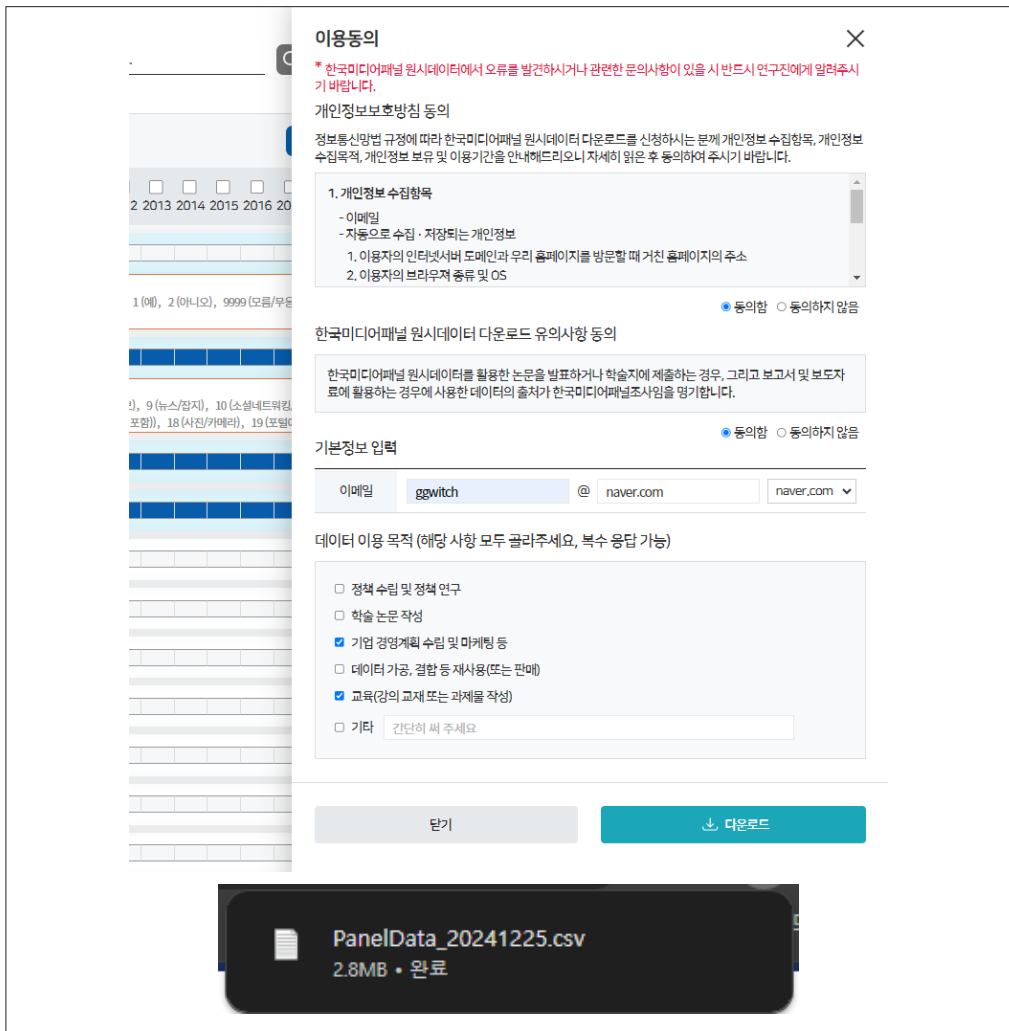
2 2013 2014 2015 2016 20

1 (예), 2 (아니오), 9999 (모름/무응

), 9 (뉴스/잡지), 10 (소셜네트워킹,
포함)), 18 (사진/카메라), 19 (포털

이용동의

* 한국미디어패널 원시데이터에서 오류를 발견하시거나 관련한 문의사항이 있을 시 반드시 연구진에게 알려주시기 바랍니다.

개인정보호방침 동의

정보통신망법 규정에 따라 한국미디어패널 원시데이터 다운로드를 신청하시는 분께 개인정보 수집항목, 개인정보 수집목적, 개인정보 보유 및 이용기간을 안내해드리오니 자세히 읽은 후 동의하여 주시기 바랍니다.

1. 개인정보 수집항목
- 이메일
- 자동으로 수집 · 저장되는 개인정보
1. 이용자의 인터넷서버 도메인과 우리 홈페이지를 방문할 때 거친 홈페이지의 주소
2. 이용자의 브라우져 종류 및 OS

동의함 동의하지 않음

한국미디어패널 원시데이터 다운로드 유의사항 동의

한국미디어패널 원시데이터를 활용한 논문을 발표하거나 학술지에 제출하는 경우, 그리고 보고서 및 보도자료에 활용하는 경우에 사용한 데이터의 출처가 한국미디어패널조사임을 명기합니다.

동의함 동의하지 않음

기본정보 입력

| 이메일 | ggwitch | @ | naver.com | naver.com |
|---|---|---|---|---|

데이터 이용 목적 (해당 사항 모두 골라주세요, 복수 응답 가능)

정책 수립 및 정책 연구
학술 논문 작성
기업 경영계획 수립 및 마케팅 등
데이터 가공, 결합 등 재사용(또는 판매)
교육(강의 교재 또는 과제물 작성)
기타 간단히 써 주세요

닫기
다운로드

PanelData_20241225.csv
2.8MB • 완료